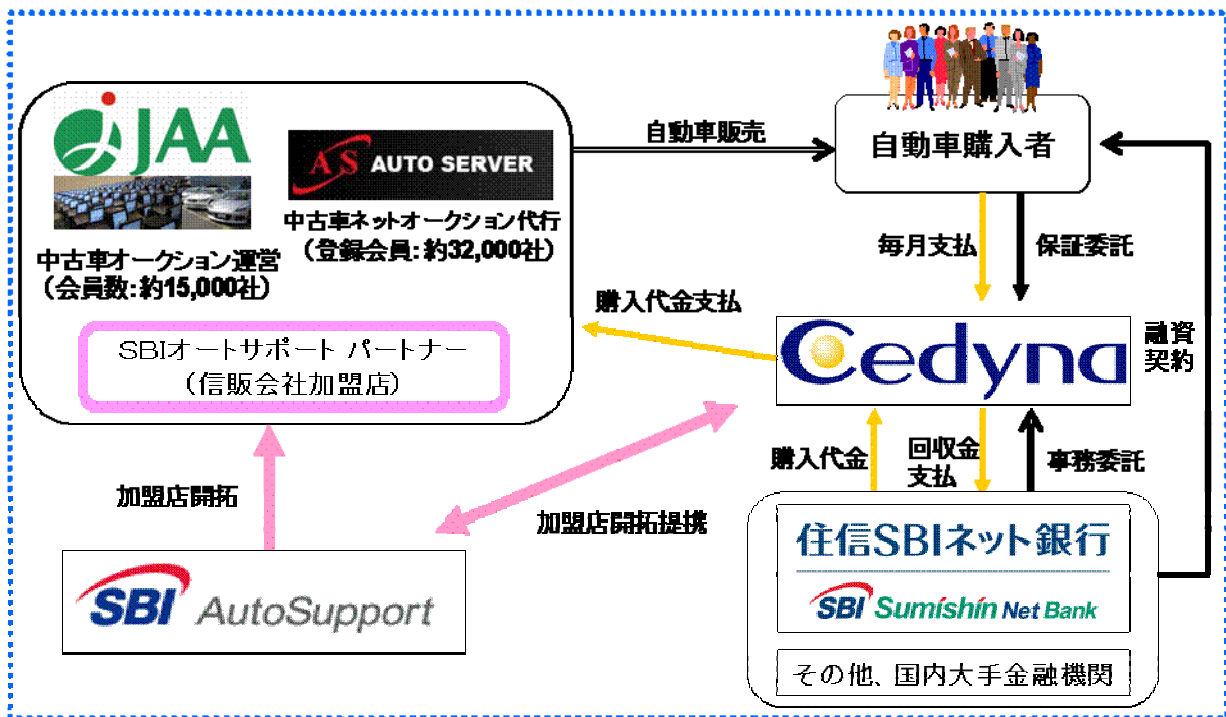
JAA

AS AUTO SERVER

中古車ネットオークション代行
（登録会員：約32,000社）

中古車オークション運営
（会員数：約15,000社）

SBIオートサポート パートナー
（信販会社加盟店）

自動車販売

自動車購入者

毎月支払

保証委託

購入代金支払

Cedyna

融資
契約

購入代金

回収金
支払

事務委託

加盟店開拓

加盟店開拓提携

SBI AutoSupport

住信SBIネット銀行

SBI Sumishin Net Bank

その他、国内大手金融機関